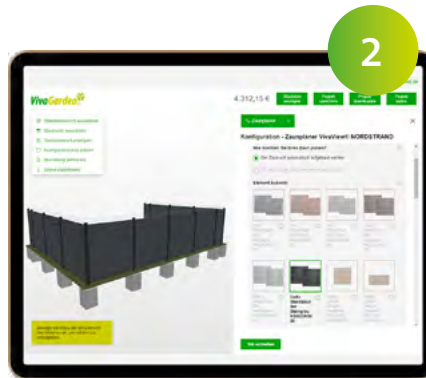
2

VivaGarden

4.312,15 €

Zaunplaner

Konfiguration - Zaunplaner VivaViews NORDSTRAND

Wie möchten Sie Ihren Zaun planen?

Der Zaun soll automatisch aufgebaut werden

Element auswählen

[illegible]

Weiter

Weiter ausfüllen